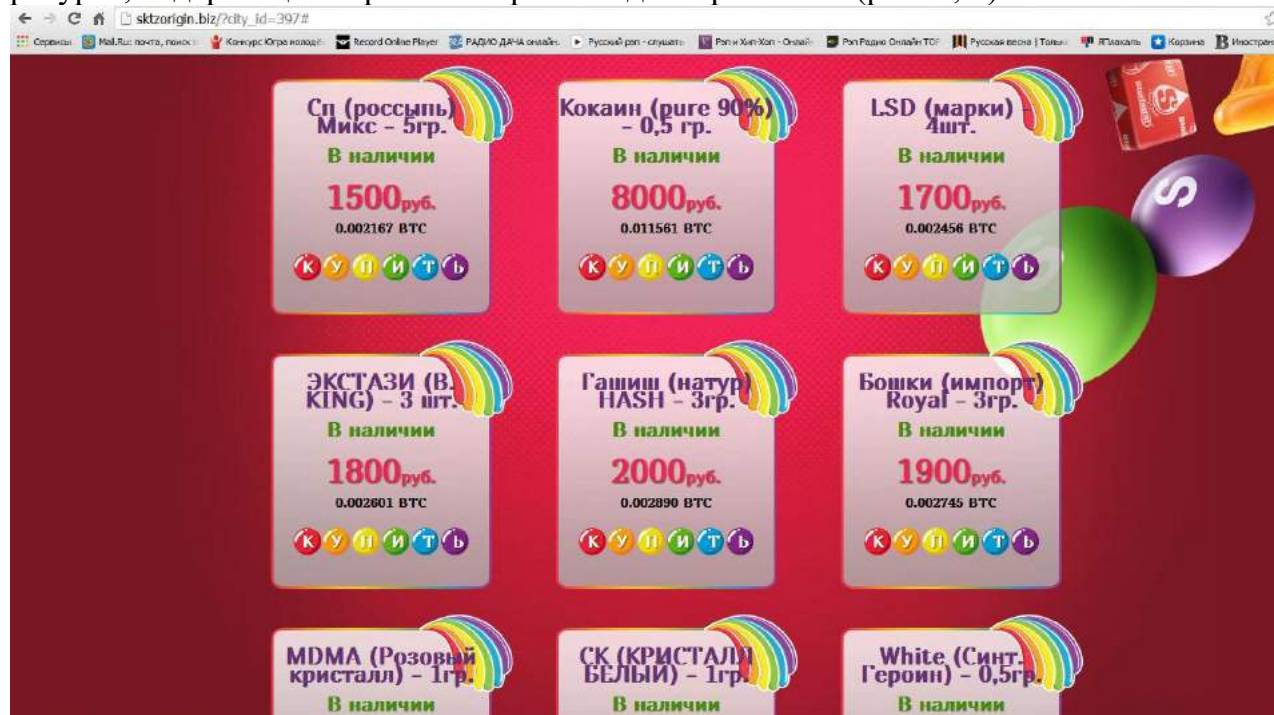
sktzorigin.biz/?city_id=397#

Сервисы Mail.Ru: почта, поиск Конкурс Югра молодёж Record Online Player РАДИО ДАЧА онлайн Русский рэп - слушать Рэп и Хип-Хоп - Онлайн Рэп Радио Онлайн ТОР Русская весна | Только ЯПлакалъ Корзина Иностран

Сп (россыпь) Микс – 5гр.
В наличии
1500руб.
0.002167 BTC
КУПИТЬ

Кокаин (pure 90%) – 0,5 гр.
В наличии
8000руб.
0.011561 BTC
КУПИТЬ

LSD (марки) – 4шт.
В наличии
1700руб.
0.002456 BTC
КУПИТЬ

ЭКСТАЗИ (B. KING) – 3 шт.
В наличии
1800руб.
0.002601 BTC
КУПИТЬ

Гашиш (натур) HASH – 3гр.
В наличии
2000руб.
0.002890 BTC
КУПИТЬ

Бошки (импорт) Royal – 3гр.
В наличии
1900руб.
0.002745 BTC
КУПИТЬ

MDMA (Розовый кристалл) – 1гр.
В наличии

СК (КРИСТАЛЛ БЕЛЫЙ) – 1гр.
В наличии

White (Синт. Героин) – 0,5гр.
В наличии